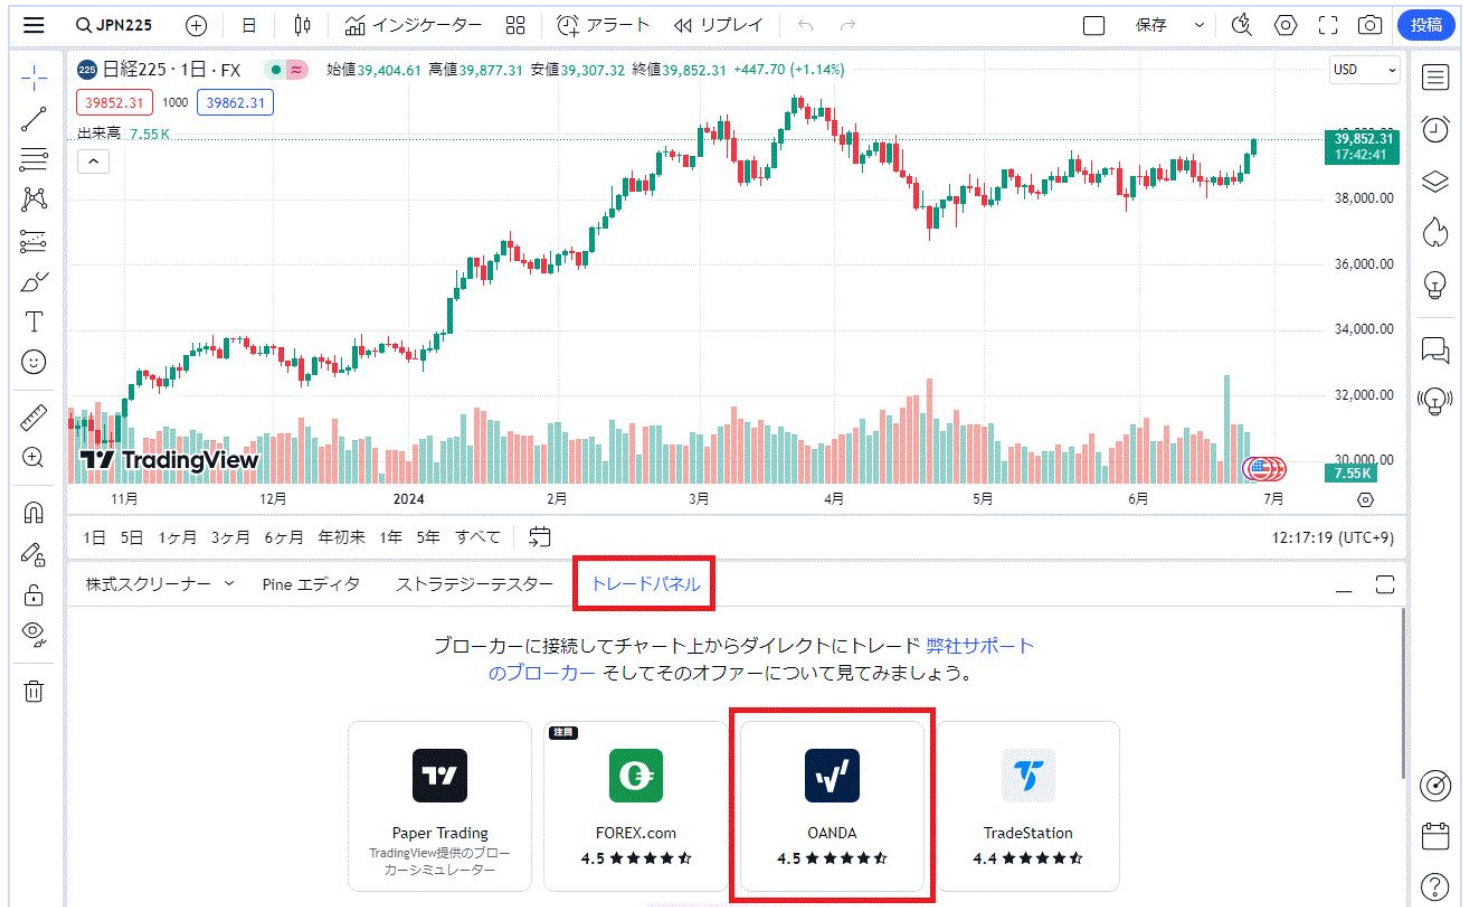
JPN225 日 インジケーター アラート リプレイ 保存 投稿

225 日経225 · 1日 · FX 始値39,404.61 高値39,877.31 安値39,307.32 終値39,852.31 +447.70 (+1.14%)

USD

39852.31 1000 39862.31

出来高 7.55K

39,852.31
17:42:41

38,000.00
36,000.00
34,000.00
32,000.00
30,000.00
7.55K

TradingView

11月 12月 2024 2月 3月 4月 5月 6月 7月

1日 5日 1ヶ月 3ヶ月 6ヶ月 年初来 1年 5年 すべて

12:17:19 (UTC+9)

株式スクリーナー Pine エディタ ストラテジーテスター トレードパネル

ブローカーに接続してチャート上からダイレクトにトレード 弊社サポートのブローカー そしてそのオファーについて見てみましょう。

Paper Trading
TradingView提供のブローカーシミュレーター

注目
FOREX.com
4.5 ★★★★★

OANDA
4.5 ★★★★★

TradeStation
4.4 ★★★★★